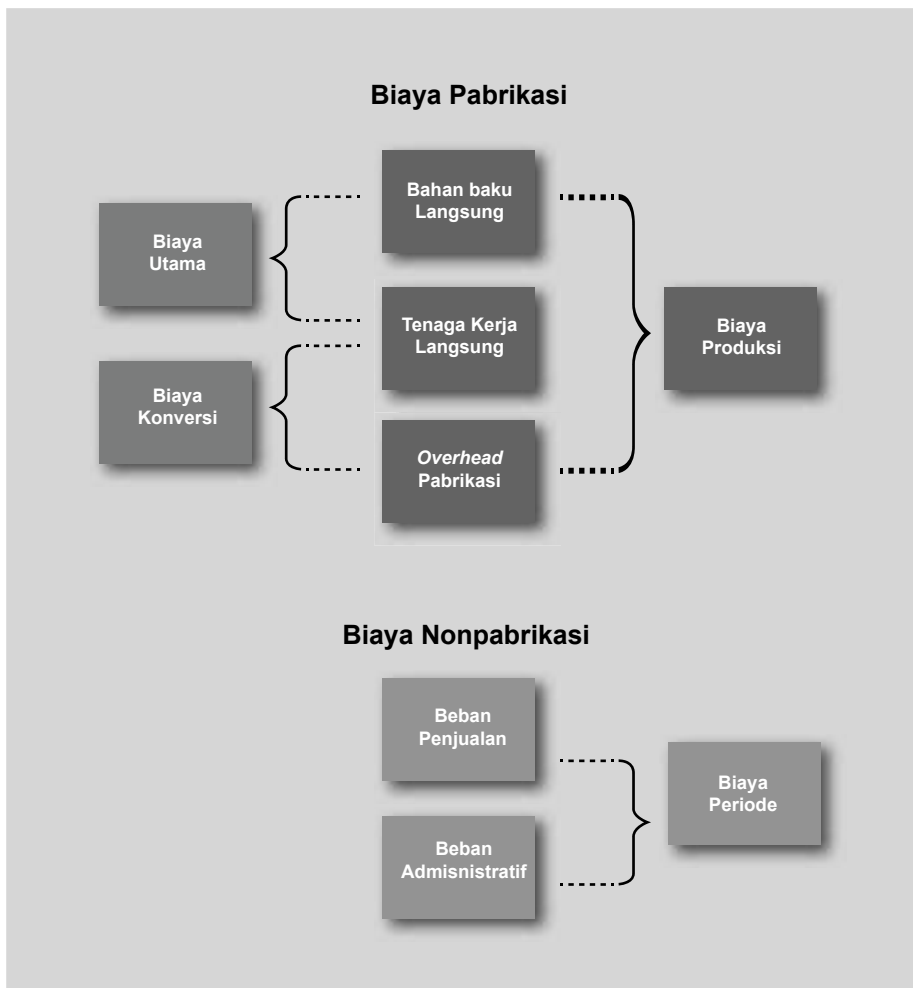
Biaya Pabrikasi

Biaya Utama

Biaya Konversi

Bahan baku Langsung

Tenaga Kerja Langsung

*Overhead* Pabrikasi

Biaya Produksi

Biaya Nonpabrikasi

Beban Penjualan

Beban Admisnistratif

Biaya Periode